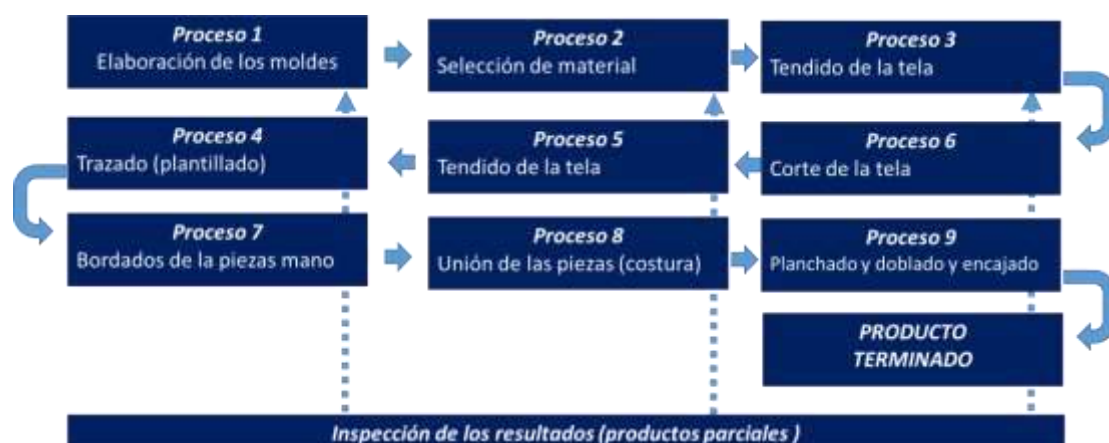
*Proceso 1*
Elaboración de los moldes

*Proceso 2*
Selección de material

*Proceso 3*
Tendido de la tela

*Proceso 4*
Trazado (plantillado)

*Proceso 5*
Tendido de la tela

*Proceso 6*
Corte de la tela

*Proceso 7*
Bordados de la piezas mano

*Proceso 8*
Unión de las piezas (costura)

*Proceso 9*
Planchado y doblado y encajado

*PRODUCTO TERMINADO*

*Inspección de los resultados (productos parciales )*